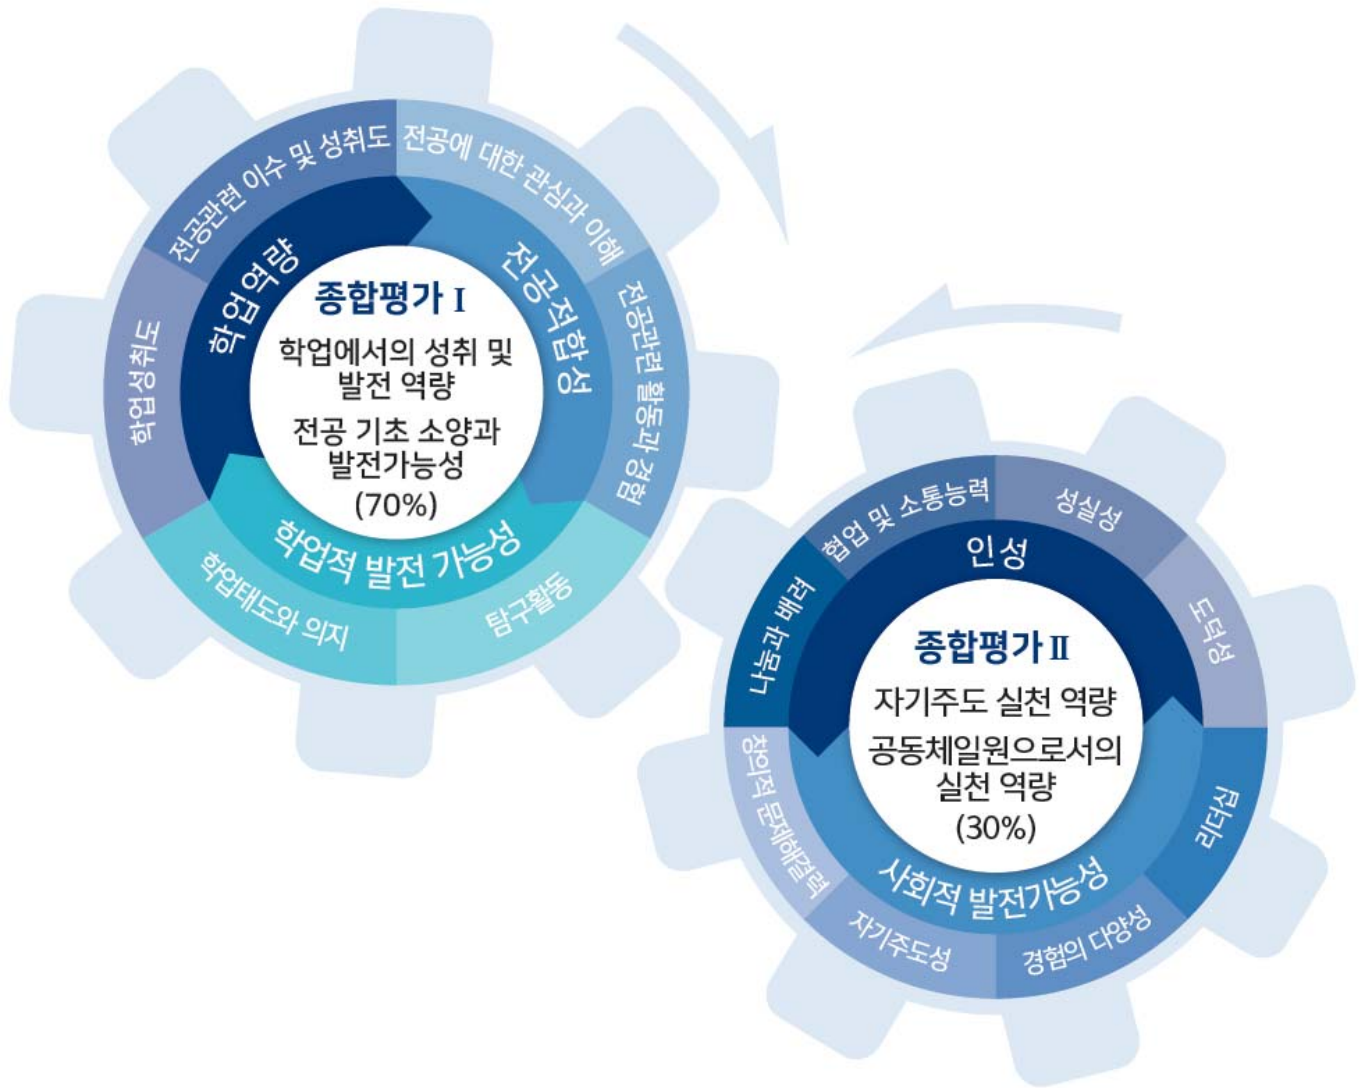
종합평가 I

학업에서의 성취 및 발전 역량

전공 기초 소양과 발전가능성

(70%)

학업 역량

전공적합성

학업적 발전 가능성

전공관련 이수 및 성취도

전공에 대한 관심과 이해

전공관련 활동과 경험

학업성취도

학업태도와 의지

탐구활동

종합평가 II

자기주도 실천 역량

공동체일원으로서의 실천 역량

(30%)

인성

사회적 발전가능성

협업 및 소통능력

성실성

도덕성

나눔과 배려

리더십

창의적 문제해결력

자기주도성

경험의 다양성